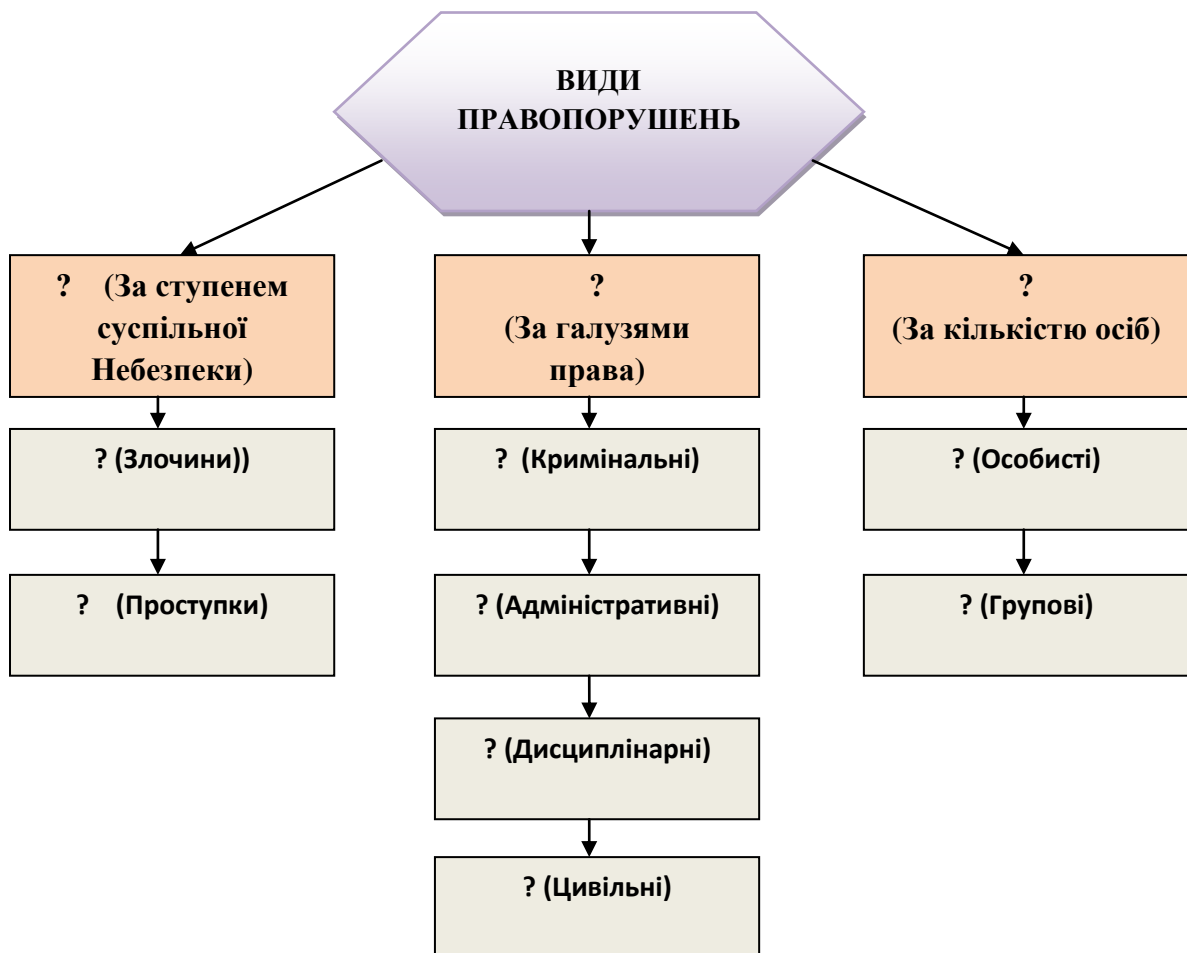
ВИДИ ПРАВОПОРУШЕНЬ

? (За ступенем суспільної Небезпеки)

? (Злочини))

? (Проступки)

?
(За галузями права)

? (Кримінальні)

? (Адміністративні)

? (Дисциплінарні)

? (Цивільні)

?
(За кількістю осіб)

? (Особисті)

? (Групові)